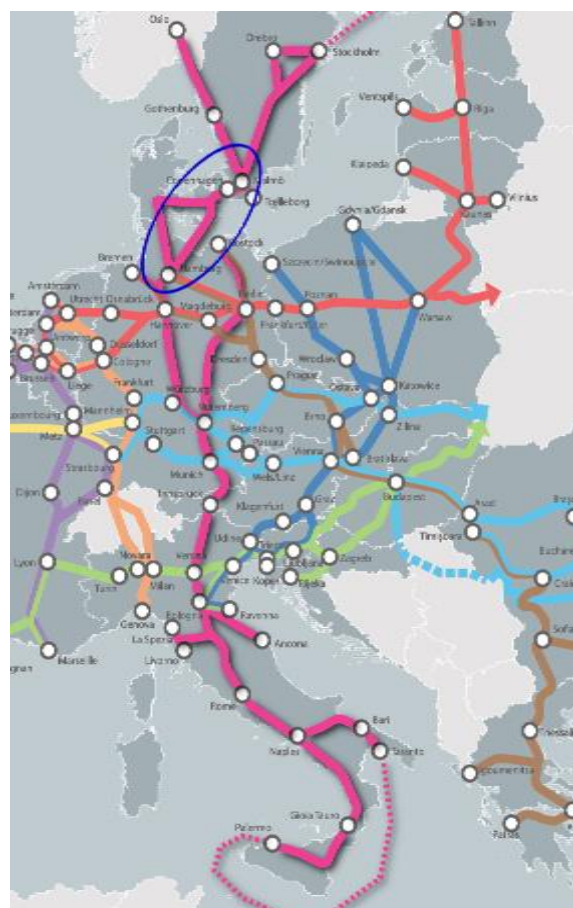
Oslo
Orebro
Stockholm
Tallinn
Gothenburg
Ventspils
Riga
Klaipeda
Copenhagen
Malmö
Trelleborg
Vilnius
Kaunas
Gdynia/Gdansk
Rostock
Bremen
Hamburg
Szczecin/Swinoujscie
Amsterdam
Utrecht
Osnabrück
Magdeburg
Berlin
Poznan
Hannover
Frankfurt/Oder
Warsaw
Düsseldorf
Cologne
Dresden
Wroclaw
Liege
Frankfurt
Prague
Katowice
Ostrava
Luxembourg
Mannheim
Würzburg
Nuremberg
Zilina
Metz
Stuttgart
Regensburg
Passau
Brno
Strasbourg
Wels/Linz
Vienna
Bratislava
Dijon
Basel
Munich
Innsbruck
Graz
Budapest
Klagenfurt
Arad
Udine
Trieste
Ljubljana
Zagreb
Timisoara
Lyon
Novara
Turin
Milan
Verona
Venice
Koper
Rijeka
Bucharest
Genova
Bologna
Ravenna
Sofia
La Spezia
Ancona
Livorno
Marseille
Rome
Bari
Naples
Taranto
Thessaloniki
Igoumenitsa
Gioia Tauro
Palermo
Patras